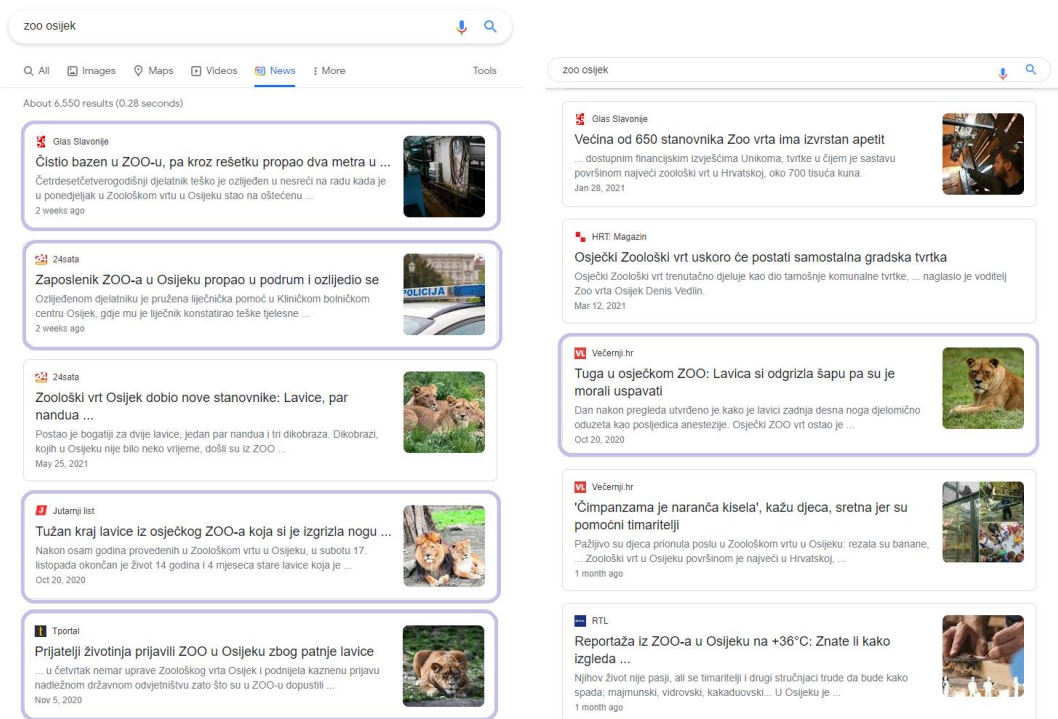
zoo osijek

All Images Maps Videos News More Tools

About 6,550 results (0.28 seconds)

Glas Slavonije
Čistio bazen u ZOO-u, pa kroz rešetku propao dva metra u ...
Četrdesetčetverogodišnji djelatnik teško je ozlijeđen u nesreći na radu kada je u ponedjeljak u Zoološkom vrtu u Osijeku stao na oštećenu ...
2 weeks ago

24sata
Zaposlenik ZOO-a u Osijeku propao u podrum i ozlijedio se
Ozlijeđenom djelatniku je pružena liječnička pomoć u Kliničkom bolničkom centru Osijek, gdje mu je liječnik konstatirao teške tjelesne ...
2 weeks ago

24sata
Zoološki vrt Osijek dobio nove stanovnike: Lavice, par nandua ...
Postao je bogatiji za dvije lavice, jedan par nandua i tri dikobraza. Dikobrazi, kojih u Osijeku nije bilo neko vrijeme, došli su iz ZOO ...
May 25, 2021

Jutarnji list
Tužan kraj lavice iz osječkog ZOO-a koja si je izgrizla nogu ...
Nakon osam godina provedenih u Zoološkom vrtu u Osijeku, u subotu 17. listopada okončan je život 14 godina i 4 mjeseca stare lavice koja je ...
Oct 20, 2020

Tportal
Prijatelji životinja prijavili ZOO u Osijeku zbog patnje lavice
... u četvrtak nemar uprave Zoološkog vrta Osijek i podnijela kaznenu prijavu nadležnom državnom odvjetništvu zato što su u ZOO-u dopustili ...
Nov 5, 2020

zoo osijek

Glas Slavonije
Većina od 650 stanovnika Zoo vrta ima izvrstan apetit
... dostupnim financijskim izvješćima Unikoma, tvrtke u čijem je sastavu površinom najveći zoološki vrt u Hrvatskoj, oko 700 tisuća kuna.
Jan 28, 2021

HRT: Magazin
Osječki Zoološki vrt uskoro će postati samostalna gradska tvrtka
Osječki Zoološki vrt trenutačno djeluje kao dio tamošnje komunalne tvrtke, ... naglasio je voditelj Zoo vrta Osijek Denis Vedlin.
Mar 12, 2021

Večernji.hr
Tuga u osječkom ZOO: Lavica si odgrizla šapu pa su je morali uspavati
Dan nakon pregleda utvrđeno je kako je lavici zadnja desna noga djelomično odueta kao posljedica anestezije. Osječki ZOO vrt ostao je ...
Oct 20, 2020

Večernji.hr
'Čimpanzama je naranča kisela', kažu djeca, sretna jer su pomoćni timaritelji
Pažljivo su djeca prionula poslu u Zoološkom vrtu u Osijeku: rezala su banane, ... Zoološki vrt u Osijeku površinom je najveći u Hrvatskoj, ...
1 month ago

RTL
Reportaža iz ZOO-a u Osijeku na +36°C: Znate li kako izgleda ...
Njihov život nije pasji, ali se timaritelji i drugi stručnjaci trude da bude kako spada; majmunski, vidrovski, kakaduovski... U Osijeku je ...
1 month ago